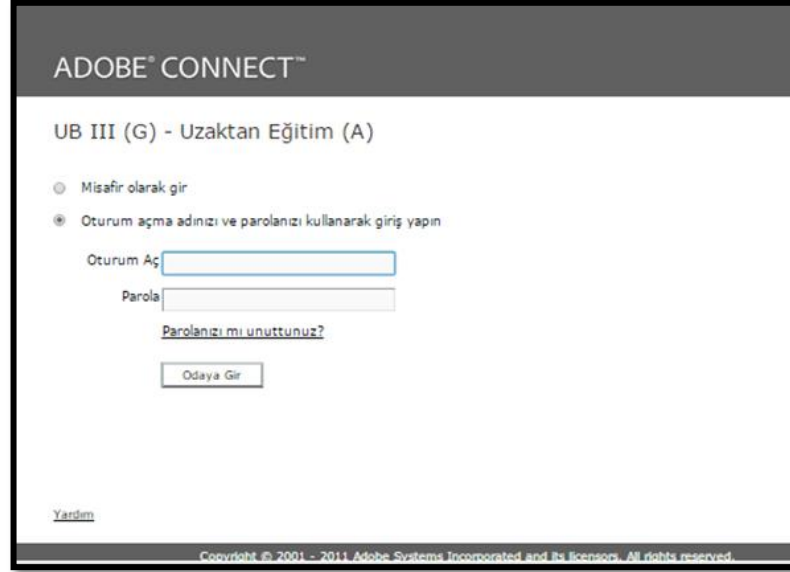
ADOBE® CONNECT™

UB III (G) - Uzaktan Eğitim (A)

Misafir olarak gir

Oturum açma adınızı ve parolanızı kullanarak giriş yapın

Oturum Aç

Parola

Parolanızı mı unuttunuz?

Odaya Gir

Yardım

Copyright © 2001 - 2011 Adobe Systems Incorporated and its licensors. All rights reserved.